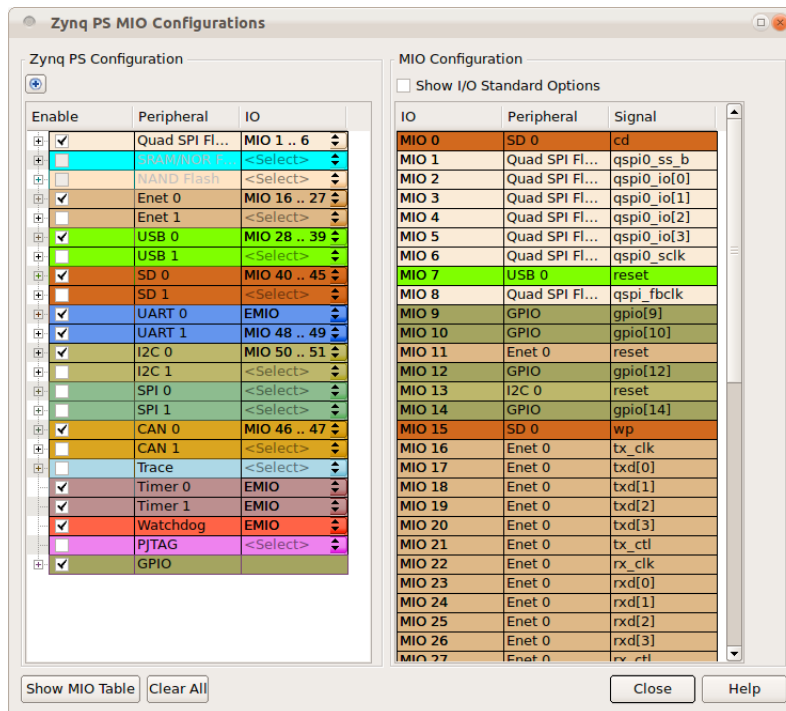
Zynq PS MIO Configurations

Zynq PS Configuration

| Enable | Peripheral | IO |
|---|---|---|
| ✓ | Quad SPI Fl... | MIO 1 .. 6 |
| | SRAM/NOR F... | <Select> |
| | NAND Flash | <Select> |
| ✓ | Enet 0 | MIO 16 .. 27 |
| | Enet 1 | <Select> |
| ✓ | USB 0 | MIO 28 .. 39 |
| | USB 1 | <Select> |
| ✓ | SD 0 | MIO 40 .. 45 |
| | SD 1 | <Select> |
| ✓ | UART 0 | EMIO |
| ✓ | UART 1 | MIO 48 .. 49 |
| ✓ | I2C 0 | MIO 50 .. 51 |
| | I2C 1 | <Select> |
| | SPI 0 | <Select> |
| | SPI 1 | <Select> |
| ✓ | CAN 0 | MIO 46 .. 47 |
| | CAN 1 | <Select> |
| | Trace | <Select> |
| ✓ | Timer 0 | EMIO |
| ✓ | Timer 1 | EMIO |
| ✓ | Watchdog | EMIO |
| | PJTAG | <Select> |
| ✓ | GPIO | |

MIO Configuration

Show I/O Standard Options

| IO | Peripheral | Signal |
|---|---|---|
| MIO 0 | SD 0 | cd |
| MIO 1 | Quad SPI Fl... | qspi0_ss_b |
| MIO 2 | Quad SPI Fl... | qspi0_io[0] |
| MIO 3 | Quad SPI Fl... | qspi0_io[1] |
| MIO 4 | Quad SPI Fl... | qspi0_io[2] |
| MIO 5 | Quad SPI Fl... | qspi0_io[3] |
| MIO 6 | Quad SPI Fl... | qspi0_sclk |
| MIO 7 | USB 0 | reset |
| MIO 8 | Quad SPI Fl... | qspi_fbclk |
| MIO 9 | GPIO | gpio[9] |
| MIO 10 | GPIO | gpio[10] |
| MIO 11 | Enet 0 | reset |
| MIO 12 | GPIO | gpio[12] |
| MIO 13 | I2C 0 | reset |
| MIO 14 | GPIO | gpio[14] |
| MIO 15 | SD 0 | wp |
| MIO 16 | Enet 0 | tx_clk |
| MIO 17 | Enet 0 | txd[0] |
| MIO 18 | Enet 0 | txd[1] |
| MIO 19 | Enet 0 | txd[2] |
| MIO 20 | Enet 0 | txd[3] |
| MIO 21 | Enet 0 | tx_ctl |
| MIO 22 | Enet 0 | rx_clk |
| MIO 23 | Enet 0 | rxd[0] |
| MIO 24 | Enet 0 | rxd[1] |
| MIO 25 | Enet 0 | rxd[2] |
| MIO 26 | Enet 0 | rxd[3] |
| MIO 27 | Enet 0 | rx_ctl |

Show MIO Table   Clear All   Close   Help